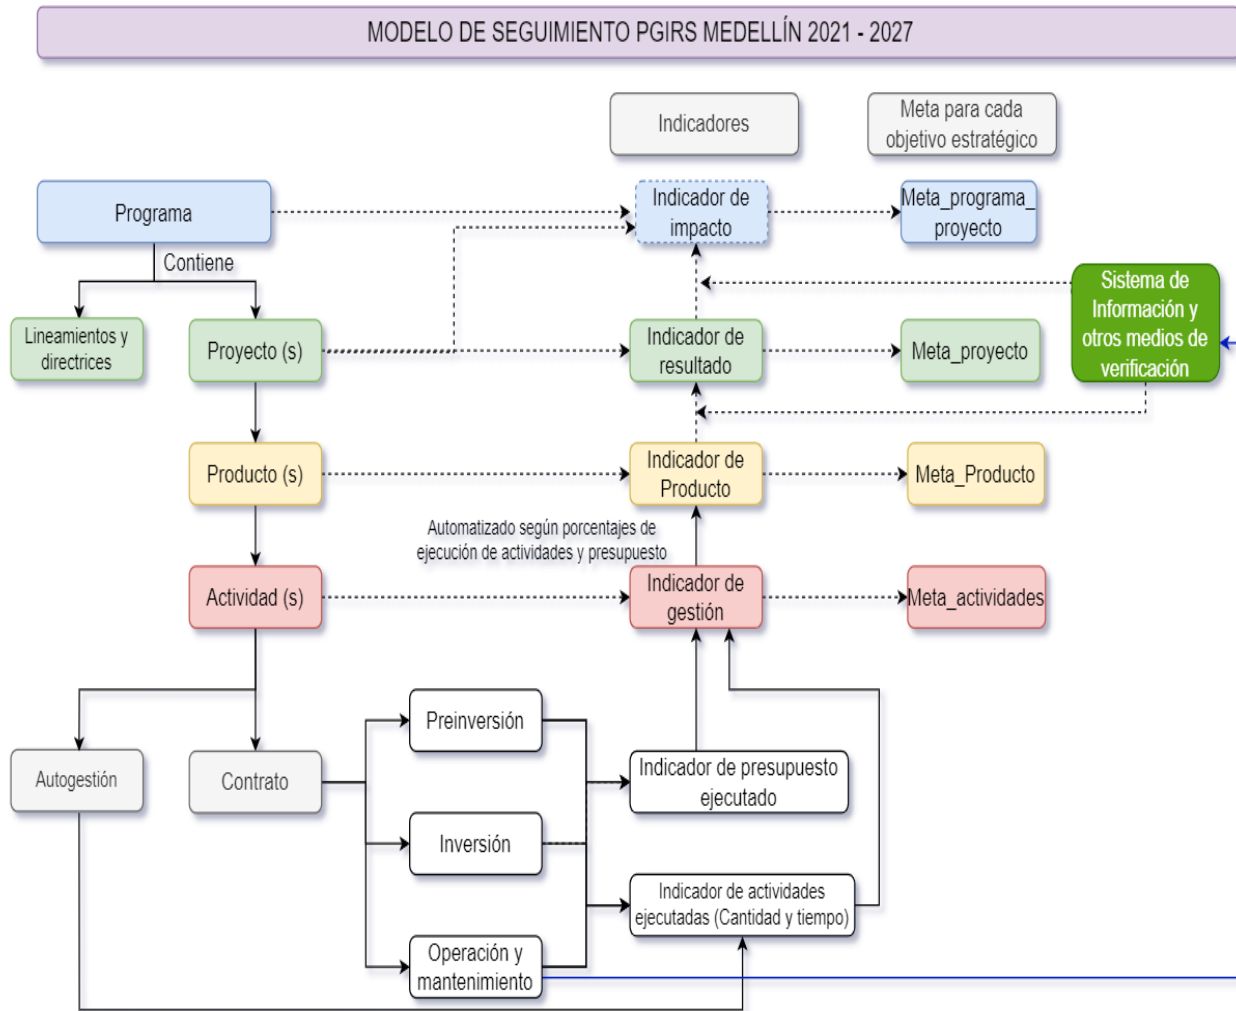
MODELO DE SEGUIMIENTO PGIRS MEDELLÍN 2021 - 2027

Indicadores

Meta para cada objetivo estratégico

Programa

Contiene

Indicador de impacto

Meta_programa_ proyecto

Lineamientos y directrices

Proyecto (s)

Indicador de resultado

Meta_proyecto

Sistema de Información y otros medios de verificación

Producto (s)

Indicador de Producto

Meta_Producto

Automatizado según porcentajes de ejecución de actividades y presupuesto

Actividad (s)

Indicador de gestión

Meta_actividades

Autogestión

Contrato

Preinversión

Inversión

Operación y mantenimiento

Indicador de presupuesto ejecutado

Indicador de actividades ejecutadas (Cantidad y tiempo)